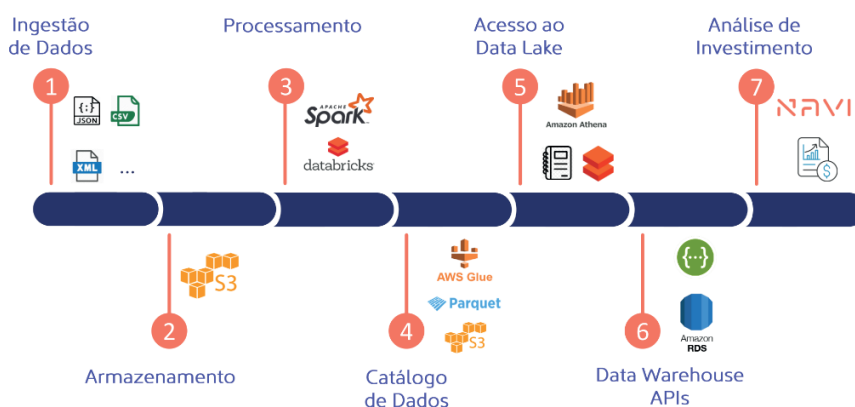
Ingestão de Dados

1

JSON CSV

XML ...

Processamento

3

APACHE Spark

databricks

Acesso ao Data Lake

5

Amazon Athena

Análise de Investimento

7

NAVI

S3

2

Armazenamento

AWS Glue

Parquet

S3

4

Catálogo de Dados

{...}

Amazon RDS

6

Data Warehouse APIs